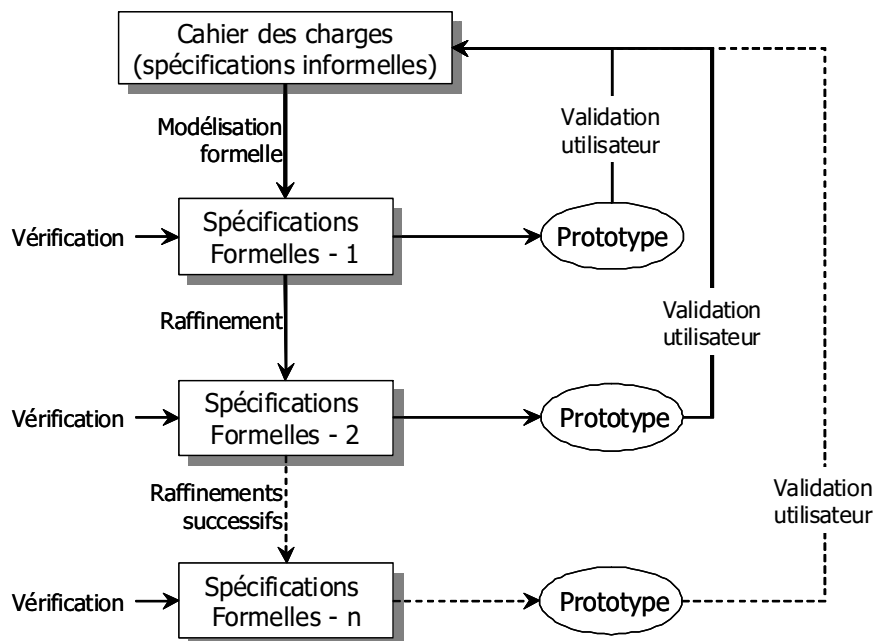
Cahier des charges (spécifications informelles)

Modélisation formelle

Validation utilisateur

Vérification

Spécifications Formelles - 1

Prototype

Raffinement

Validation utilisateur

Vérification

Spécifications Formelles - 2

Prototype

Raffinements successifs

Validation utilisateur

Vérification

Spécifications Formelles - n

Prototype